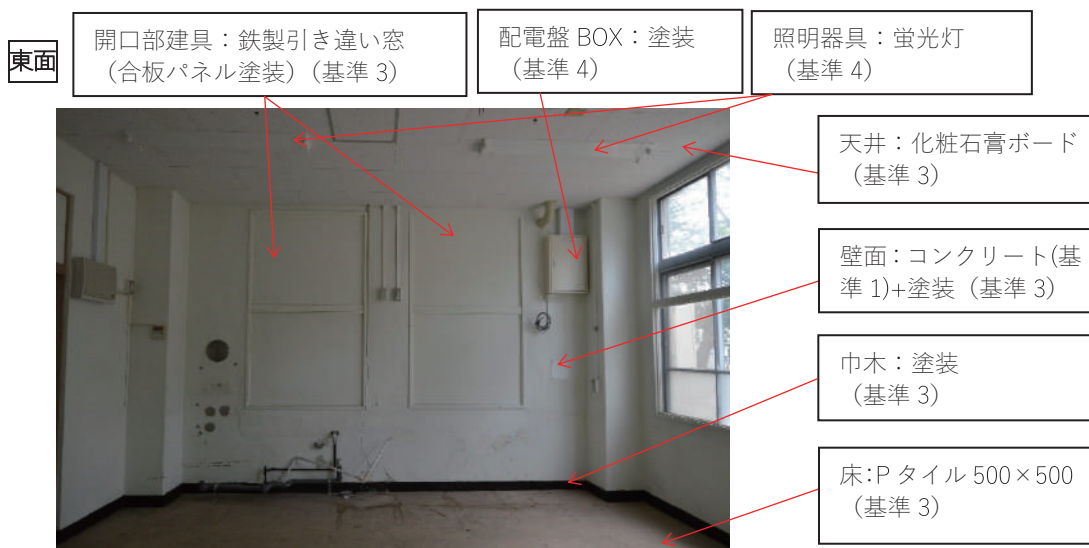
東面

開口部建具：鉄製引き違い窓（合板パネル塗装）（基準 3）

配電盤 BOX：塗装（基準 4）

照明器具：蛍光灯（基準 4）

天井：化粧石膏ボード（基準 3）

壁面：コンクリート(基準 1)+塗装（基準 3）

巾木：塗装（基準 3）

床:P タイル 500×500（基準 3）